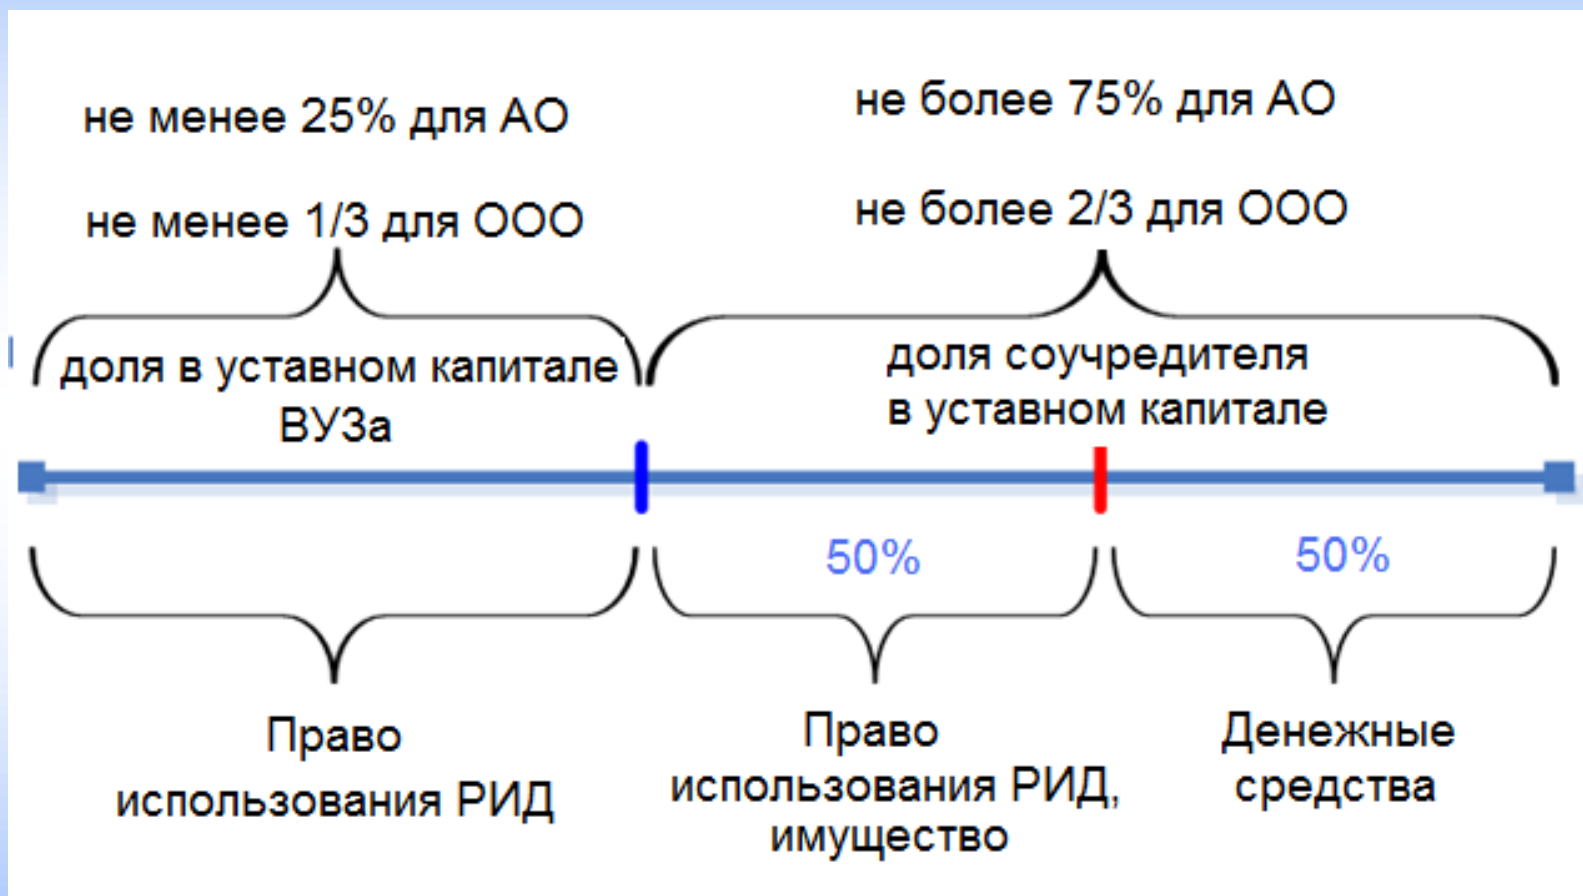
не менее 25% для АО

не менее 1/3 для ООО

не более 75% для АО

не более 2/3 для ООО

доля в уставном капитале ВУЗа

доля соучредителя в уставном капитале

50%

50%

Право использования РИД

Право использования РИД, имущество

Денежные средства